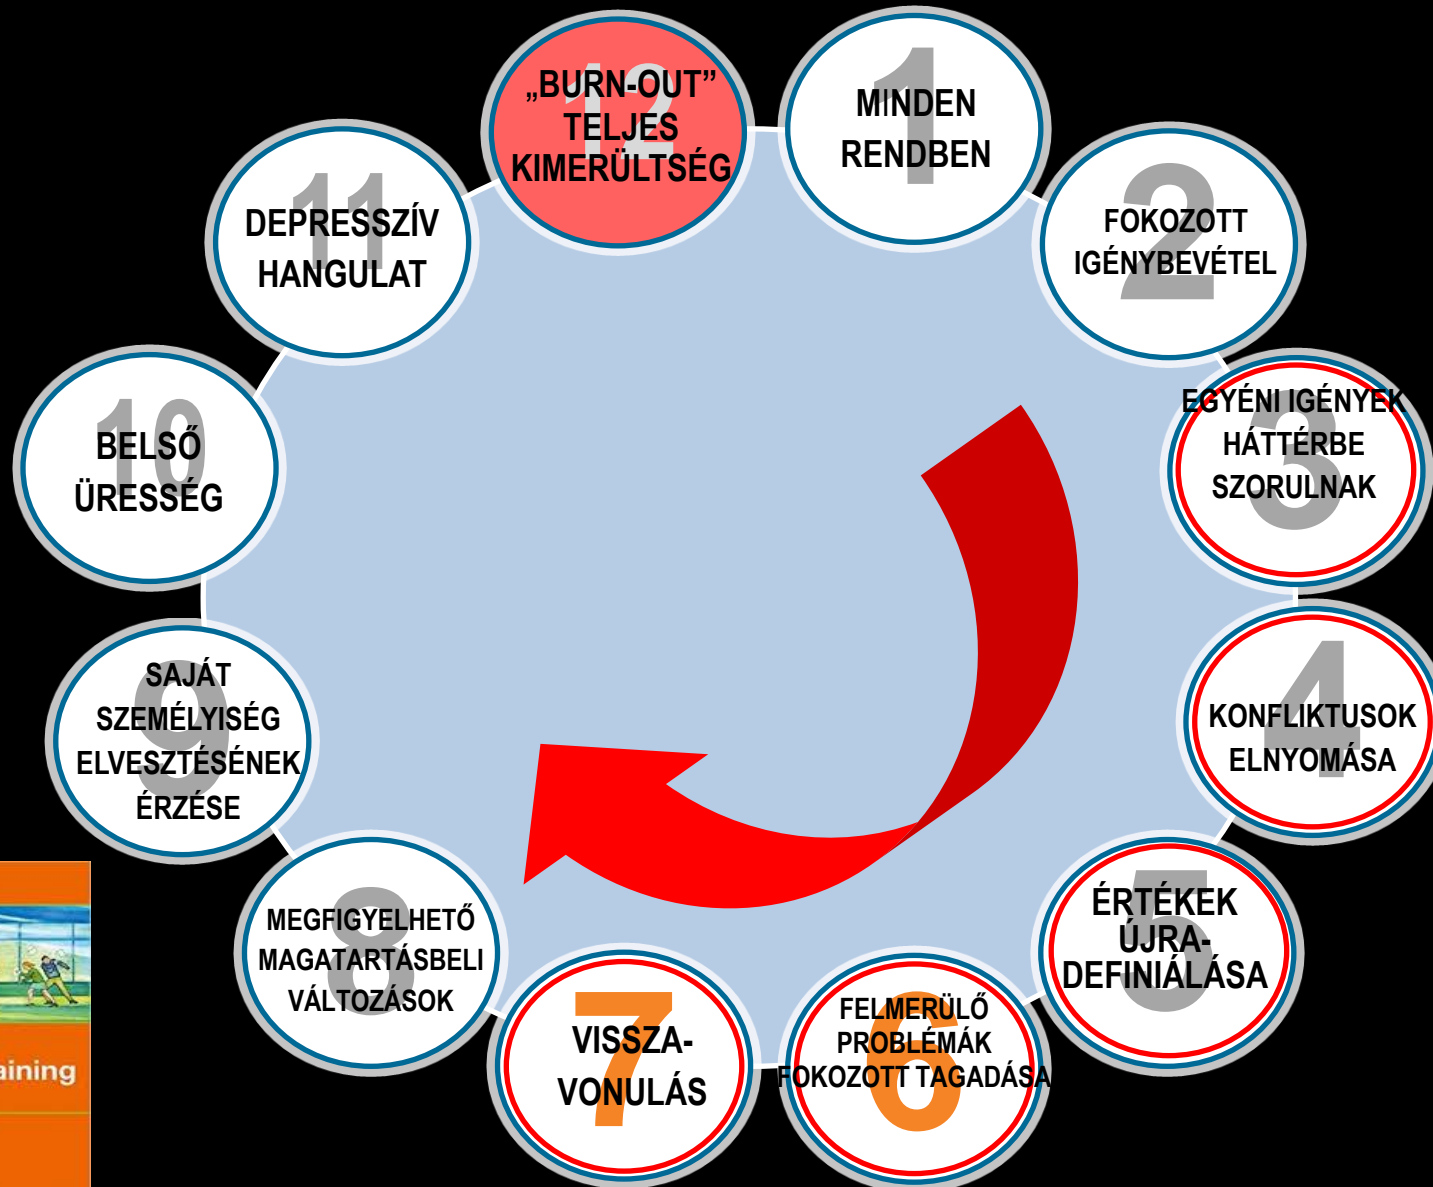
12
„BURN-OUT”
TELJES
KIMERÜLTSÉG

1
MINDEN
RENDBEN

2
FOKOZOTT
IGÉNYBEVÉTEL

3
EGYÉNI IGÉNYEK
HÁTTÉRBE
SZORULNAK

4
KONFLIKTUSOK
ELNYOMÁSA

5
ÉRTÉKEK
ÚJRA-
DEFINIÁLÁSA

6
FELMERÜLŐ
PROBLÉMÁK
FOKOZOTT TAGADÁSA

7
VISSZA-
VONULÁS

8
MEGFIGYELHETŐ
MAGATARTÁSBELI
VÁLTOZÁSOK

9
SAJÁT
SZEMÉLYISÉG
ELVESZTÉSÉNEK
ÉRZÉSE

10
BELSŐ
ÜRESSÉG

11
DEPRESSZÍV
HANGULAT

aining